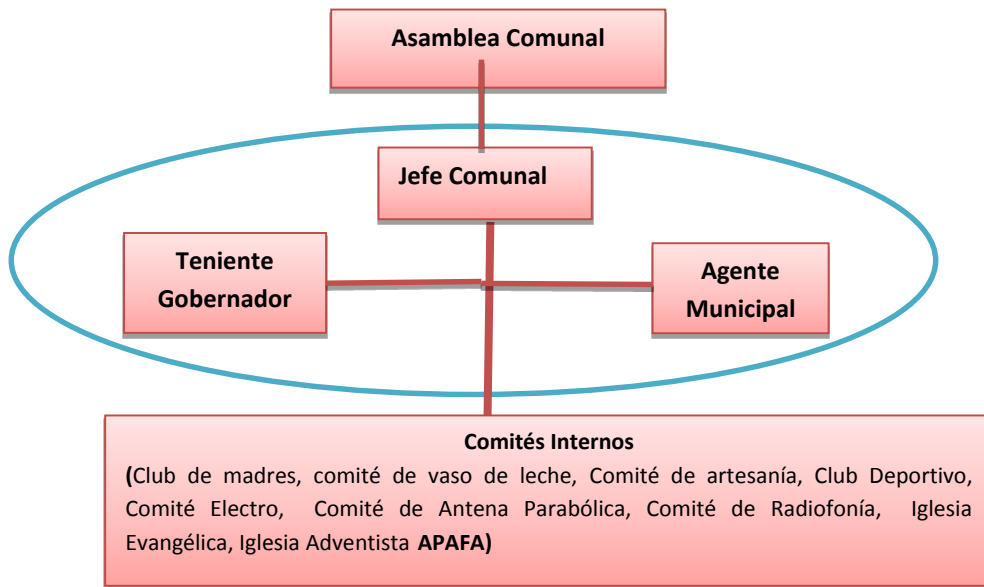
Asamblea Comunal

Jefe Comunal

Teniente Gobernador

Agente Municipal

Comités Internos

(Club de madres, comité de vaso de leche, Comité de artesanía, Club Deportivo, Comité Electro, Comité de Antena Parabólica, Comité de Radiofonía, Iglesia Evangélica, Iglesia Adventista APAFA)